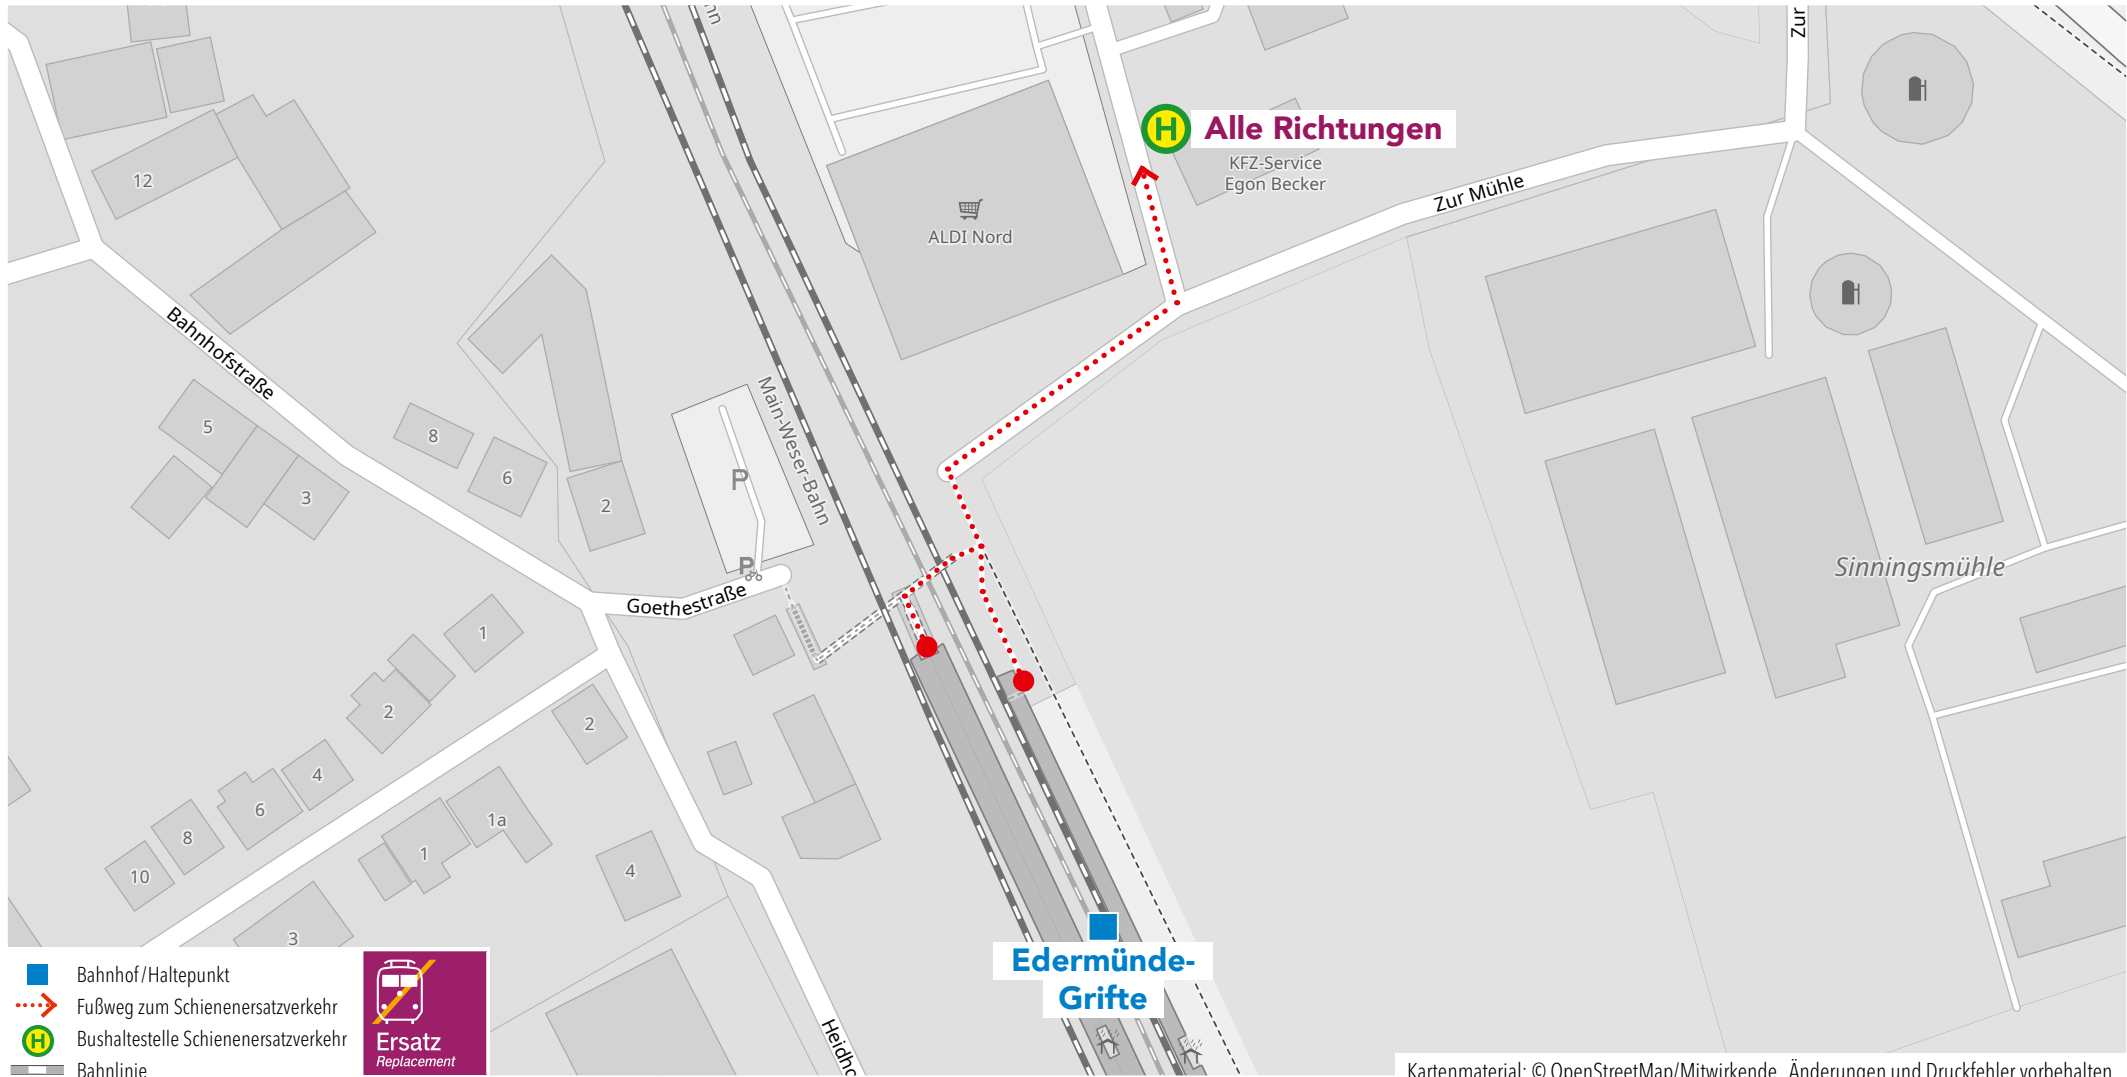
Alle Richtungen
KFZ-Service
Egon Becker
ALDI Nord
Zur Mühle
Zur
Bahnhofstraße
12
5
8
6
3
2
P
Main-Weser-Bahn
Goethestraße
1
2
4
6
8
10
2
1a
1
4
3
Sinningsmühle
Edermünde-Grifte
Heidho
Bahnhof/Haltepunkt
Fußweg zum Schienenersatzverkehr
Bushaltestelle Schienenersatzverkehr
Bahnlinie
Ersatz
Replacement
Kartenmaterial: © OpenStreetMap/Mitwirkende. Änderungen und Druckfehler vorbehalten.